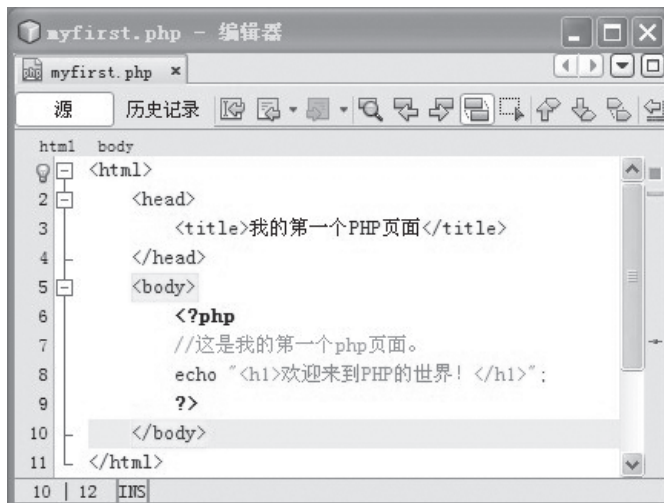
myfirst.php - 编辑器

myfirst.php ×

源 历史记录

html body

<html>
2 <head>
3 <title>我的第一个PHP页面</title>
4 </head>
5 <body>
6 <?php
7 //这是我的第一个php页面。
8 echo "<h1>欢迎来到PHP的世界！</h1>";
9 ?>
10 </body>
11 </html>

10 | 12 INS